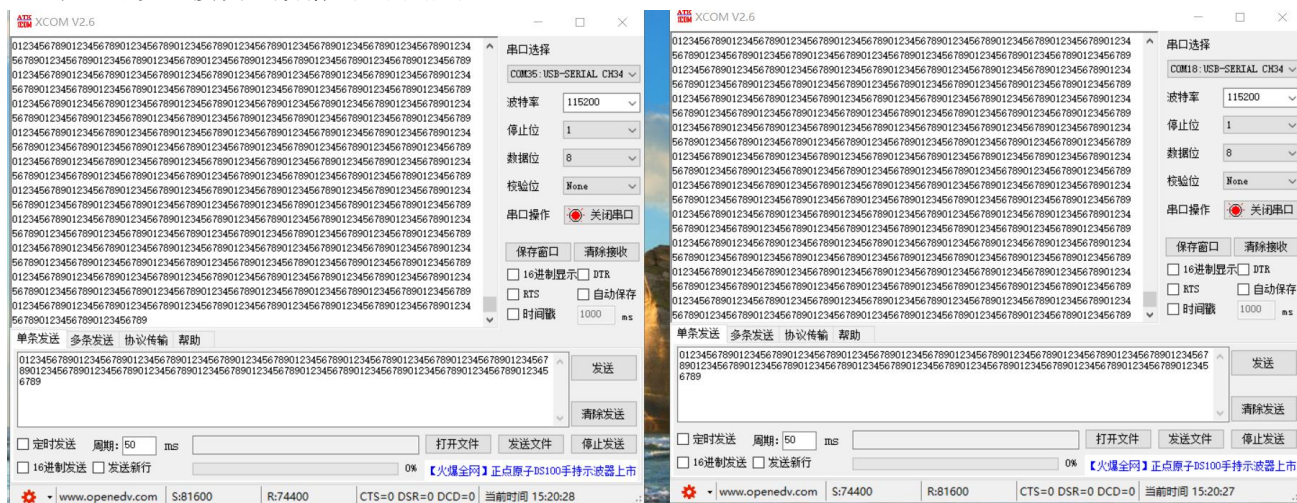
XCOM V2.6

01234567890123456789012345678901234567890123456789012345678901234567890123456789012345678901234
56789012345678901234567890123456789012345678901234567890123456789012345678901234567890123456789
01234567890123456789012345678901234567890123456789012345678901234567890123456789012345678901234
56789012345678901234567890123456789012345678901234567890123456789012345678901234567890123456789
01234567890123456789012345678901234567890123456789012345678901234567890123456789012345678901234
56789012345678901234567890123456789012345678901234567890123456789012345678901234567890123456789
01234567890123456789012345678901234567890123456789012345678901234567890123456789012345678901234
56789012345678901234567890123456789012345678901234567890123456789012345678901234567890123456789
01234567890123456789012345678901234567890123456789012345678901234567890123456789012345678901234
56789012345678901234567890123456789012345678901234567890123456789012345678901234567890123456789
01234567890123456789012345678901234567890123456789012345678901234567890123456789012345678901234
56789012345678901234567890123456789012345678901234567890123456789012345678901234567890123456789
01234567890123456789012345678901234567890123456789012345678901234567890123456789012345678901234
56789012345678901234567890123456789012345678901234567890123456789012345678901234567890123456789
01234567890123456789012345678901234567890123456789012345678901234567890123456789012345678901234
56789012345678901234567890123456789012345678901234567890123456789012345678901234567890123456789
01234567890123456789012345678901234567890123456789012345678901234567890123456789012345678901234
56789012345678901234567890123456789012345678901234567890123456789012345678901234567890123456789
01234567890123456789012345678901234567890123456789012345678901234567890123456789012345678901234
5678901234567890123456789

串口选择
COM35:USB-SERIAL CH34
波特率 115200
停止位 1
数据位 8
校验位 None
串口操作 关闭串口
保存窗口 清除接收
16进制显示 DTR
RTS 自动保存
时间戳 1000 ms

单条发送 多条发送 协议传输 帮助

0123456789012345678901234567890123456789012345678901234567890123456789012345678901234567890123456789012345678901234567890123456789012345678901234567890123456789012345678901234567890123456789
发送
清除发送
定时发送 周期: 50 ms
打开文件 发送文件 停止发送
16进制发送 发送新行
0% 【火爆全网】正点原子DS100手持示波器上市
www.openedv.com S:81600 R:74400 CTS=0 DSR=0 DCD=0 当前时间 15:20:28

XCOM V2.6

01234567890123456789012345678901234567890123456789012345678901234567890123456789012345678901234
56789012345678901234567890123456789012345678901234567890123456789012345678901234567890123456789
01234567890123456789012345678901234567890123456789012345678901234567890123456789012345678901234
56789012345678901234567890123456789012345678901234567890123456789012345678901234567890123456789
01234567890123456789012345678901234567890123456789012345678901234567890123456789012345678901234
56789012345678901234567890123456789012345678901234567890123456789012345678901234567890123456789
01234567890123456789012345678901234567890123456789012345678901234567890123456789012345678901234
56789012345678901234567890123456789012345678901234567890123456789012345678901234567890123456789
01234567890123456789012345678901234567890123456789012345678901234567890123456789012345678901234
56789012345678901234567890123456789012345678901234567890123456789012345678901234567890123456789
01234567890123456789012345678901234567890123456789012345678901234567890123456789012345678901234
56789012345678901234567890123456789012345678901234567890123456789012345678901234567890123456789
01234567890123456789012345678901234567890123456789012345678901234567890123456789012345678901234
56789012345678901234567890123456789012345678901234567890123456789012345678901234567890123456789
01234567890123456789012345678901234567890123456789012345678901234567890123456789012345678901234
56789012345678901234567890123456789012345678901234567890123456789012345678901234567890123456789
01234567890123456789012345678901234567890123456789012345678901234567890123456789012345678901234
56789012345678901234567890123456789012345678901234567890123456789012345678901234567890123456789

串口选择
COM18:USB-SERIAL CH34
波特率 115200
停止位 1
数据位 8
校验位 None
串口操作 关闭串口
保存窗口 清除接收
16进制显示 DTR
RTS 自动保存
时间戳 1000 ms

单条发送 多条发送 协议传输 帮助

0123456789012345678901234567890123456789012345678901234567890123456789012345678901234567890123456789012345678901234567890123456789012345678901234567890123456789012345678901234567890123456789
发送
清除发送
定时发送 周期: 50 ms
打开文件 发送文件 停止发送
16进制发送 发送新行
0% 【火爆全网】正点原子DS100手持示波器上市
www.openedv.com S:74400 R:81600 CTS=0 DSR=0 DCD=0 当前时间 15:20:27